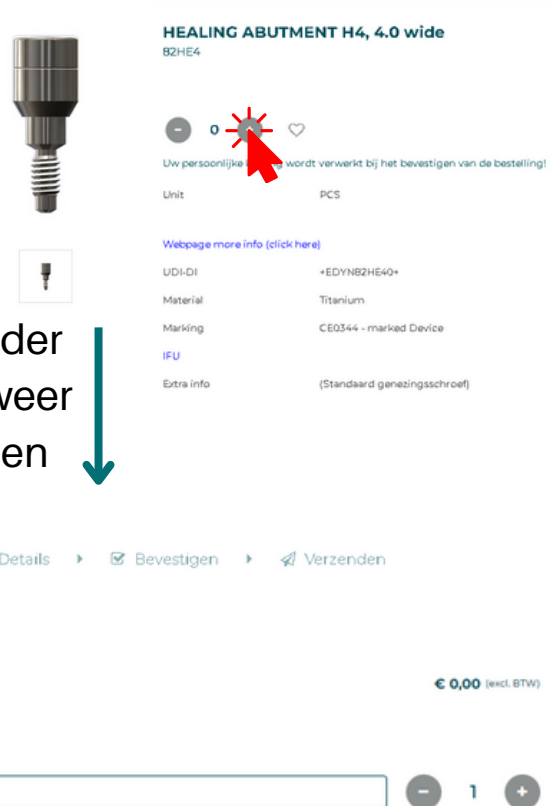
HEALING ABUTMENT H4, 4.0 wide
B2HE4

0

Uw persoonlijke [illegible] wordt verwerkt bij het bevestigen van de bestelling!

| | |
|---|---|
| Unit | PCS |

Webpage more info (click here)

| | |
|---|---|
| UDI-DI | +EDYNB2HE40+ |
| Material | Titanium |
| Marking | CE0344 - marked Device |

IFU

| | |
|---|---|
| Extra info | (Standaard genezingsschroef) |

der
weer
en

Details ▸ Bevestigen ▸ Verzenden

€ 0,00 (excl. BTW)

1